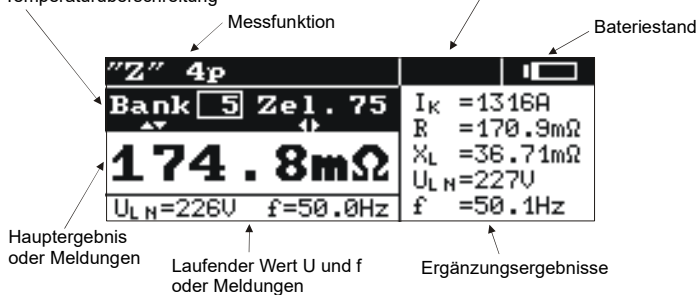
Temperaturüberschreitung
Messfunktion
Bateriestand
"Z" 4p
Bank 5 Zel. 75
174.8mΩ
$U_{LN}$=226V f=50.0Hz
$I_K$ =1316A
R =170.9mΩ
$X_L$ =36.71mΩ
$U_{LN}$=227V
f =50.1Hz
Hauptergebnis oder Meldungen
Laufender Wert U und f oder Meldungen
Ergänzungsergebnisse